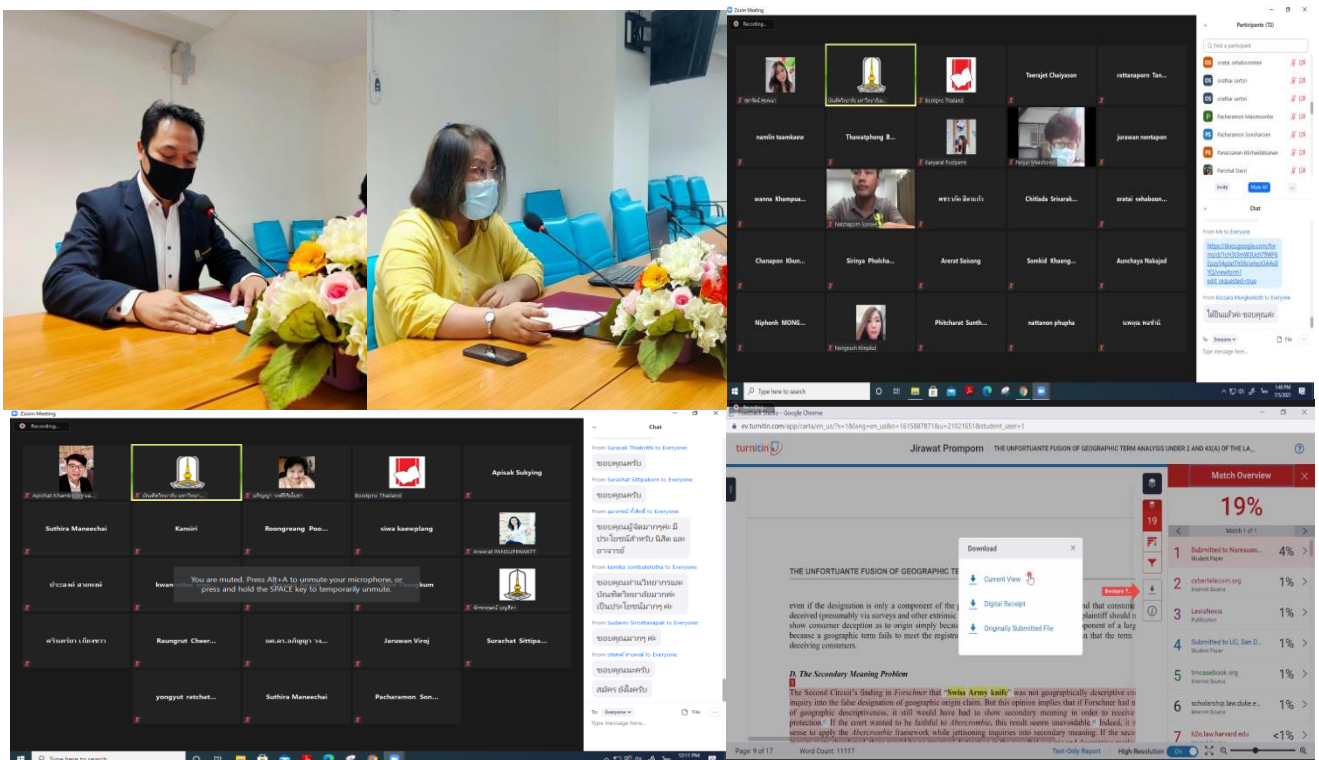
Zoom Meeting
Recording...
Participants (72)
Find a participant
oratai sehaboonmee
oratha sartori
oratha sartori
Pacharamon Maesincome
Pacharamon Sonchaisen
Panatsakon Mitchaiklahanin
Parichat Daori
Invite
Mute All
Chat
From Me to Everyone:
https://docs.google.com/forms/d/1cH3t3mW3Uch7RWFEzqy9AgeDbRXzelvoGHAvl1YQ/viewform?edit_requested=true
From Kessara Mengkeknth to Everyone:
ได้ขึ้นแล้วค่ะ ขอบคุณค่ะ
To: Everyone
File
Type message here...
Teerajet Chaiyason
rattanaporn Tan...
Bookpro Thailand
namlin teamkaew
Thawatphong B...
jurawan nontapon
wanna Khampua...
Chitlada Srinarak...
oratai sehaboon...
Chanapon Khun...
Sirinya Pholcha...
Arerat Saisong
Somkid Khaeng...
Aunchaya Nakajad
Niphonh MONG...
Phitcharat Sunth...
nattanon phupha
Type here to search
1:40 PM
Zoom Meeting
Recording...
Apisak Sukying
Bookpro Thailand
Suthira Maneechai
Kansiri
Roongreang Poo...
siwa kaewplang
You are muted. Press Alt+A to unmute your microphone, or press and hold the SPACE key to temporarily unmute.
Raungrut Cheer...
Jaruwan Viroj
Surachat Sittipa...
yongyut ratchat...
Suthira Maneechai
Pacharamon Son...
Chat
From Sarawut Thiabrithi to Everyone:
ขอบคุณครับ
From Surachat Sittipakorn to Everyone:
ขอบคุณครับ
ขอบคุณผู้จัดมากๆค่ะ มีประโยชน์สำหรับ นิสิต และอาจารย์
From komika combatetotha to Everyone:
ขอบคุณท่านวิทยากรและบัณฑิตวิทยาลัยมากค่ะ เป็นประโยชน์มากๆ ค่ะ
From Sudanes Sirisittanapak to Everyone:
ขอบคุณมากๆ ค่ะ
ขอบคุณและครับ
สมัคร ยิ่งใส่ครับ
To: Everyone
File
Type message here...
Type here to search
Feedback Studio - Google Chrome
ev.turnitin.com/app/carta/en_us/?s=1&lang=en_us&o=1615887871&u=21021651&student_user=1
turnitin
Jirawat Prompom
THE UNFORTUANTE FUSION OF GEOGRAPHIC TERM ANALYSIS UNDER 2 AND 43(A) OF THE LA...
Match Overview
19%
Match 1 of 1
1 Submitted to Naresuan... Student Paper 4%
2 cybertelecom.org Internet Source 1%
3 LexisNexis Publication 1%
4 Submitted to UC, San D... Student Paper 1%
5 tmcasebook.org Internet Source 1%
6 scholarship.law.duke.e... Internet Source 1%
7 fr2c.law.harvard.edu <1%
Download
Current View
Digital Receipt
Originally Submitted File
THE UNFORTUANTE FUSION OF GEOGRAPHIC TE
even if the designation is only a component of the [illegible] deceived (presumably via surveys and other extrinsic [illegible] show consumer deception as to origin simply becau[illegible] because a geographic term fails to meet the registra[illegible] deceiving consumers.
D. The Secondary Meaning Problem
The Second Circuit's finding in Forschner that "Swiss Army knife" was not geographically descriptive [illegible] inquiry into the false designation of geographic origin claim. But this opinion implies that if Forschner had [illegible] of geographic descriptiveness, it still would have had to show secondary meaning in order to receive protection. If the court wanted to be faithful to Abercrombie, this result seems unavoidable. Indeed, it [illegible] sense to apply the Abercrombie framework while jettisoning inquiries into secondary meaning. If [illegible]
Page: 9 of 17
Word Count: 11117
Text-Only Report
High Resolution On